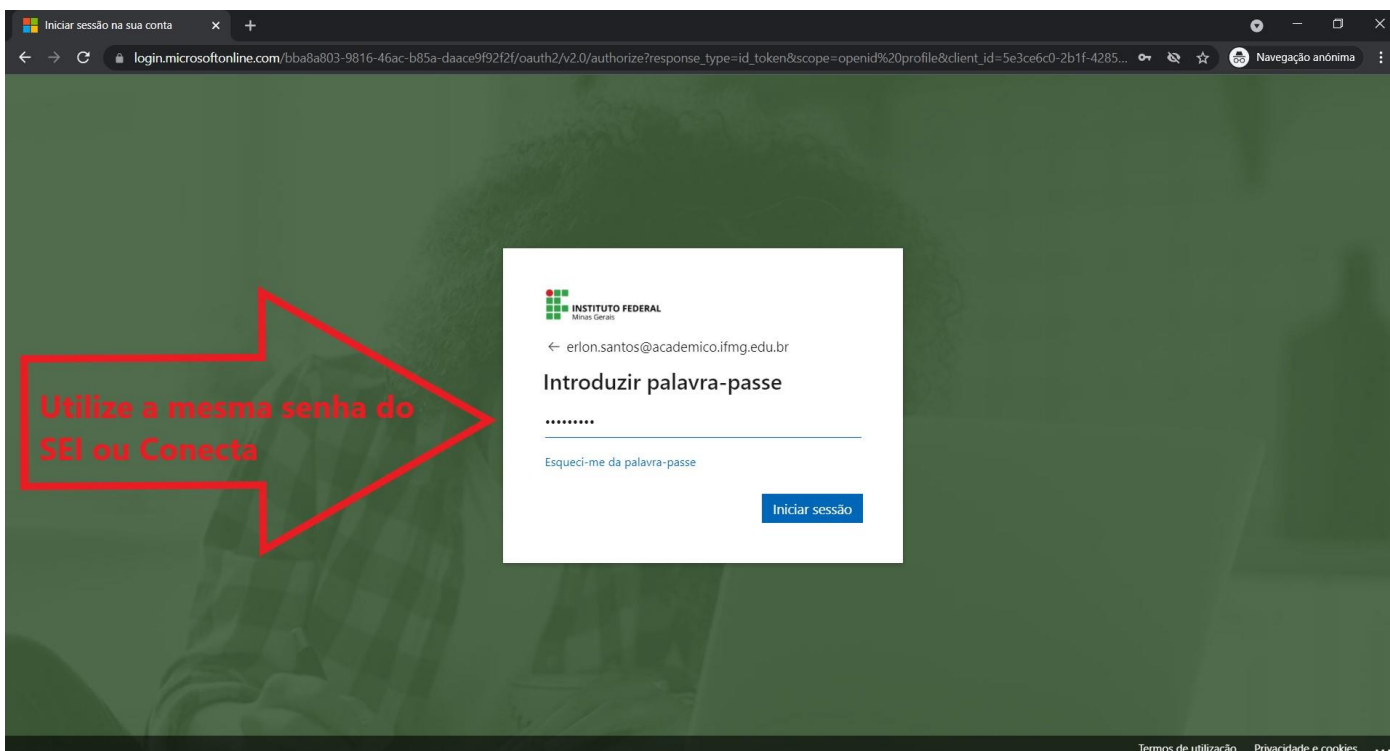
Iniciar sessão na sua conta

login.microsoftonline.com/bba8a803-9816-46ac-b85a-daace9f92f2f/oauth2/v2.0/authorize?response_type=id_token&scope=openid%20profile&client_id=5e3ce6c0-2b1f-4285...

Navegação anónima

INSTITUTO FEDERAL
Minas Gerais

← erlon.santos@academico.ifmg.edu.br

Introduzir palavra-passe

•••••••••

Esqueci-me da palavra-passe

Iniciar sessão

Utilize a mesma senha do SEI ou Conecta

Termos de utilização Privacidade e cookies ...